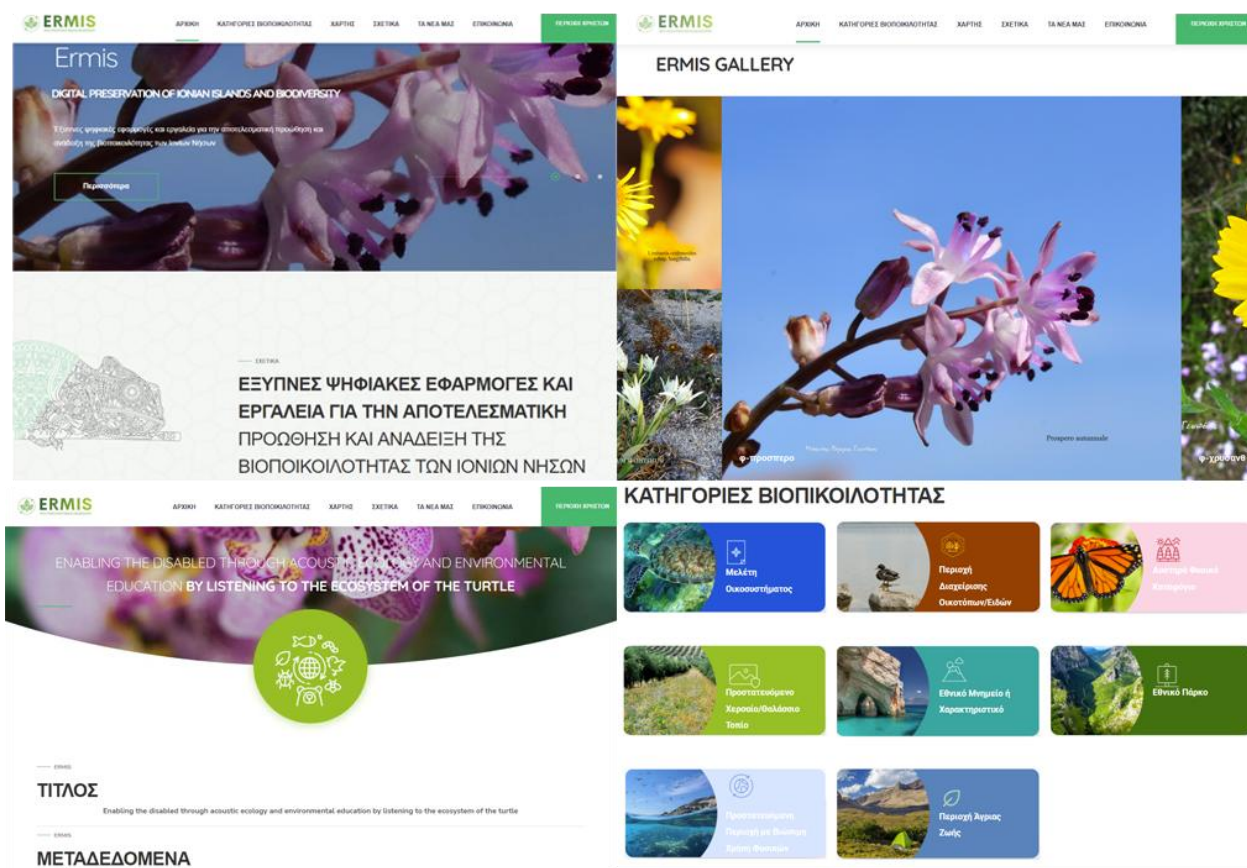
ERMIS

ΑΡΧΙΚΗ ΚΑΤΗΓΟΡΙΕΣ ΒΙΟΠΟΙΚΙΛΟΤΗΤΑΣ ΧΑΡΤΗΣ ΣΧΕΤΙΚΑ ΤΑ ΝΕΑ ΜΑΣ ΕΠΙΚΟΙΝΩΝΙΑ ΠΕΡΙΟΧΗ ΧΡΗΣΤΩΝ

Ermis

DIGITAL PRESERVATION OF IONIAN ISLANDS AND BIODIVERSITY

Έξυπνες ψηφιακές εφαρμογές και εργαλεία για την αποτελεσματική προώθηση και ανάδειξη της βιοποικιλότητας των Ιονίων Νήσων

Περισσότερα

ΣΧΕΤΙΚΑ

ΕΞΥΠΝΕΣ ΨΗΦΙΑΚΕΣ ΕΦΑΡΜΟΓΕΣ ΚΑΙ ΕΡΓΑΛΕΙΑ ΓΙΑ ΤΗΝ ΑΠΟΤΕΛΕΣΜΑΤΙΚΗ ΠΡΟΩΘΗΣΗ ΚΑΙ ΑΝΑΔΕΙΞΗ ΤΗΣ ΒΙΟΠΟΙΚΙΛΟΤΗΤΑΣ ΤΩΝ ΙΟΝΙΩΝ ΝΗΣΩΝ

ERMIS

ΑΡΧΙΚΗ ΚΑΤΗΓΟΡΙΕΣ ΒΙΟΠΟΙΚΙΛΟΤΗΤΑΣ ΧΑΡΤΗΣ ΣΧΕΤΙΚΑ ΤΑ ΝΕΑ ΜΑΣ ΕΠΙΚΟΙΝΩΝΙΑ ΠΕΡΙΟΧΗ ΧΡΗΣΤΩΝ

ERMIS GALLERY

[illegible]

φ-προσπερο

Prospero autumnale

φ-χρυσανθ

ERMIS

ΑΡΧΙΚΗ ΚΑΤΗΓΟΡΙΕΣ ΒΙΟΠΟΙΚΙΛΟΤΗΤΑΣ ΧΑΡΤΗΣ ΣΧΕΤΙΚΑ ΤΑ ΝΕΑ ΜΑΣ ΕΠΙΚΟΙΝΩΝΙΑ ΠΕΡΙΟΧΗ ΧΡΗΣΤΩΝ

ENABLING THE DISABLED THROUGH ACOUSTIC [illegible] AND ENVIRONMENTAL EDUCATION BY LISTENING TO THE ECOSYSTEM OF THE TURTLE

ERMIS

ΤΙΤΛΟΣ

Enabling the disabled through acoustic ecology and environmental education by listening to the ecosystem of the turtle

ERMIS

ΜΕΤΑΔΕΔΟΜΕΝΑ

ΚΑΤΗΓΟΡΙΕΣ ΒΙΟΠΙΚΟΙΛΟΤΗΤΑΣ

Μελέτη Οικοσυστήματος

Περιοχή Διαχείρισης Οικοτόπων/Ειδών

Αισθητικό Φυσικό Κατάφυγο

Προστατευόμενο Χερσαίο/Θαλάσσιο Τοπίο

Εθνικό Μνημείο ή Χαρακτηριστικό

Εθνικό Πάρκο

Προστατευόμενη Περιοχή με Βιώσιμη Χρήση Φυσικών

Περιοχή Άγριας Ζωής